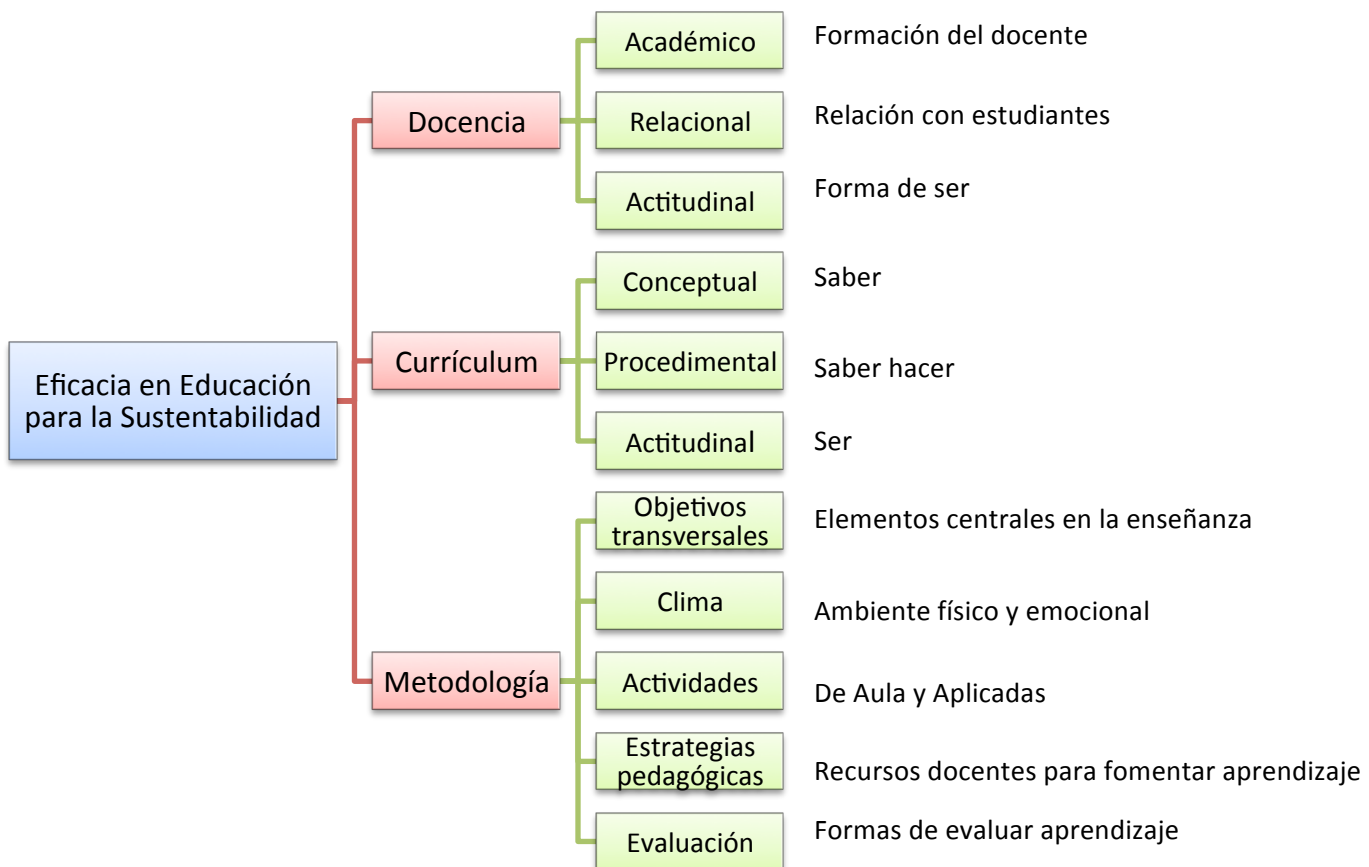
Eficacia en Educación para la Sustentabilidad

Docencia

Académico — Formación del docente

Relacional — Relación con estudiantes

Actitudinal — Forma de ser

Currículum

Conceptual — Saber

Procedimental — Saber hacer

Actitudinal — Ser

Metodología

Objetivos transversales — Elementos centrales en la enseñanza

Clima — Ambiente físico y emocional

Actividades — De Aula y Aplicadas

Estrategias pedagógicas — Recursos docentes para fomentar aprendizaje

Evaluación — Formas de evaluar aprendizaje